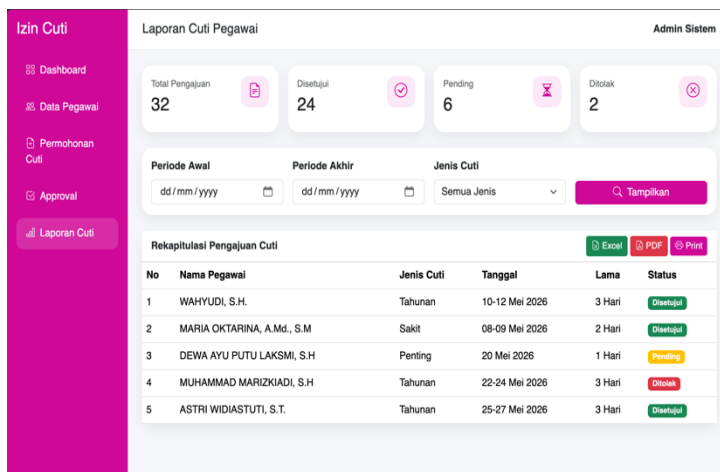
Izin Cuti

Dashboard
Data Pegawai
Permohonan Cuti
Approval
Laporan Cuti

Laporan Cuti Pegawai

Admin Sistem

Total Pengajuan
32

Disetujui
24

Pending
6

Ditolak
2

Periode Awal
dd/mm/yyyy

Periode Akhir
dd/mm/yyyy

Jenis Cuti
Semua Jenis

Tampilkan

Rekapitulasi Pengajuan Cuti

Excel
PDF
Print

| No | Nama Pegawai | Jenis Cuti | Tanggal | Lama | Status |
|---|---|---|---|---|---|
| 1 | WAHYUDI, S.H. | Tahunan | 10-12 Mei 2026 | 3 Hari | Disetujui |
| 2 | MARIA OKTARINA, A.Md., S.M | Sakit | 08-09 Mei 2026 | 2 Hari | Disetujui |
| 3 | DEWA AYU PUTU LAKSMI, S.H | Penting | 20 Mei 2026 | 1 Hari | Pending |
| 4 | MUHAMMAD MARIZKIADI, S.H | Tahunan | 22-24 Mei 2026 | 3 Hari | Ditolak |
| 5 | ASTRI WIDIASTUTI, S.T. | Tahunan | 25-27 Mei 2026 | 3 Hari | Disetujui |